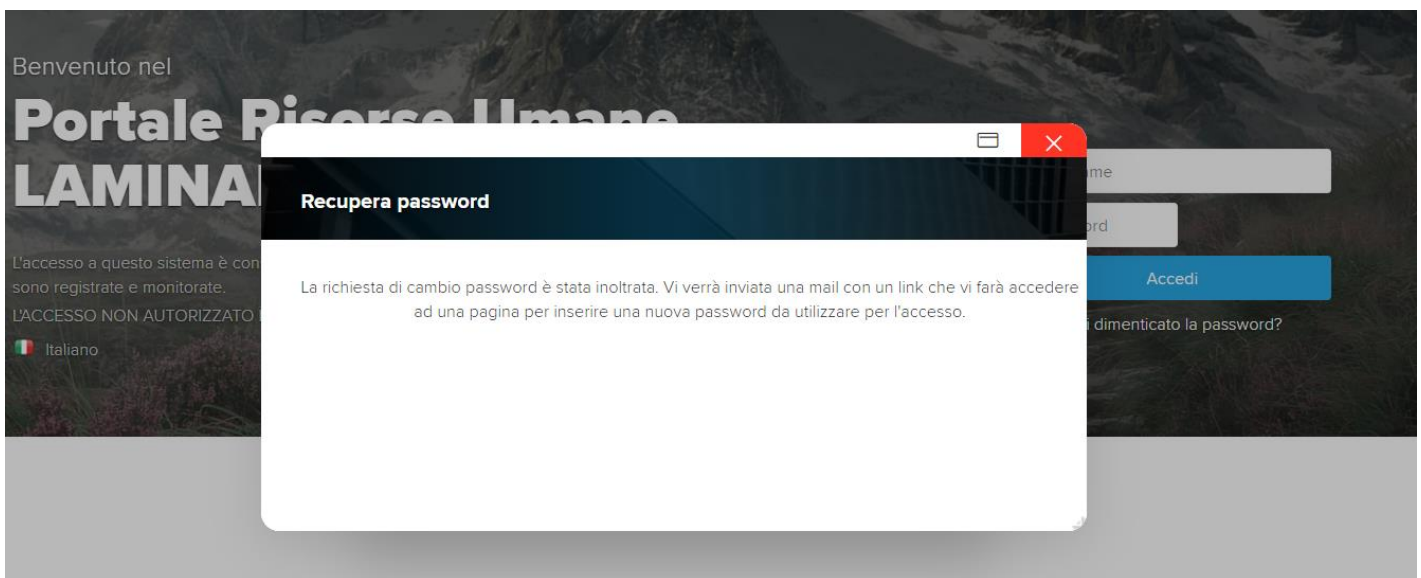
Benvenuto nel

Portale R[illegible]

LAMINA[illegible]

L'accesso a questo sistema è con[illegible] sono registrate e monitorate.

L'ACCESSO NON AUTORIZZATO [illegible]

Italiano

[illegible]me

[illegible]rd

Accedi

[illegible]i dimenticato la password?

Recupera password

La richiesta di cambio password è stata inoltrata. Vi verrà inviata una mail con un link che vi farà accedere ad una pagina per inserire una nuova password da utilizzare per l'accesso.